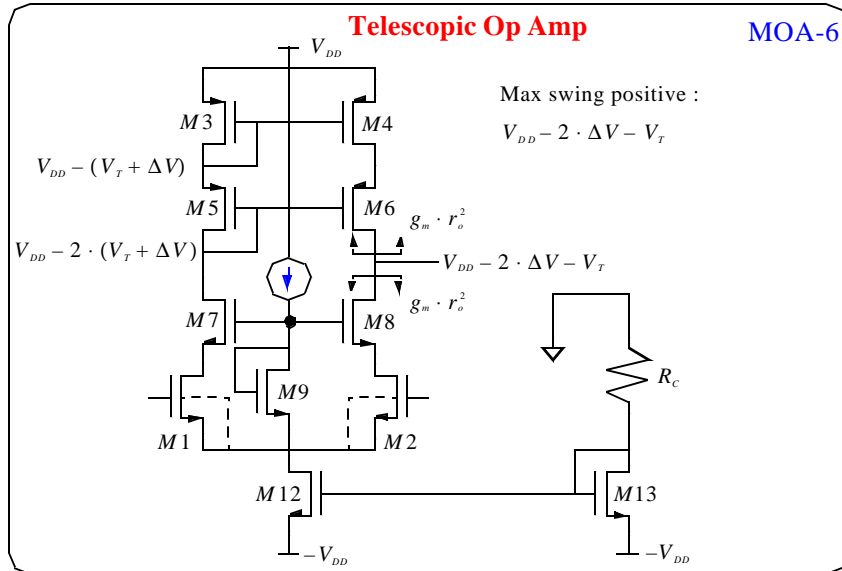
Telescopic Op Amp

MOA-6

$V_{DD}$

Max swing positive :

$V_{DD} - 2 \cdot \Delta V - V_T$

$M3$

$M4$

$V_{DD} - (V_T + \Delta V)$

$M5$

$M6$

$g_m \cdot r_o^2$

$V_{DD} - 2 \cdot (V_T + \Delta V)$

$V_{DD} - 2 \cdot \Delta V - V_T$

$g_m \cdot r_o^2$

$M7$

$M8$

$R_C$

$M9$

$M1$

$M2$

$M12$

$M13$

$-V_{DD}$

$-V_{DD}$